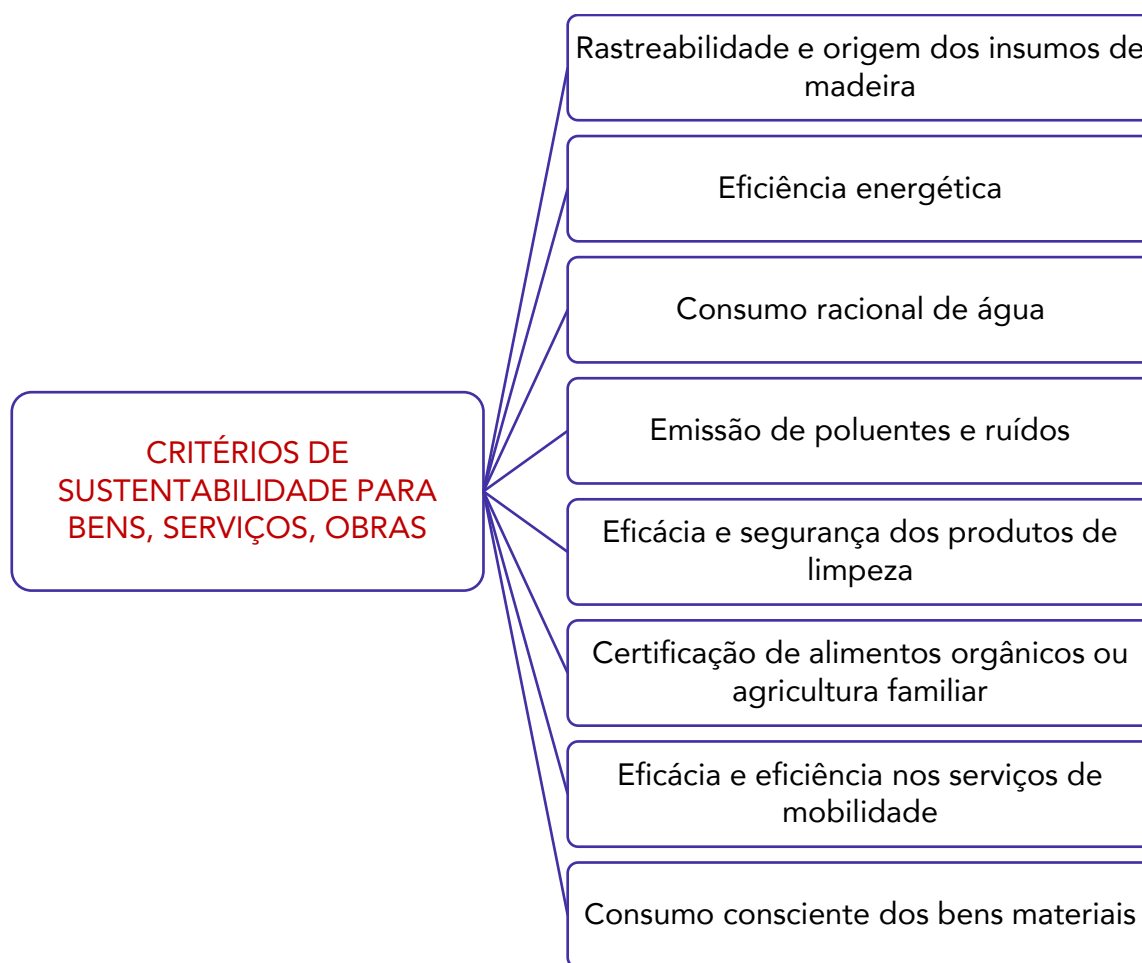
CRITÉRIOS DE SUSTENTABILIDADE PARA BENS, SERVIÇOS, OBRAS

Rastreabilidade e origem dos insumos de madeira

Eficiência energética

Consumo racional de água

Emissão de poluentes e ruídos

Eficácia e segurança dos produtos de limpeza

Certificação de alimentos orgânicos ou agricultura familiar

Eficácia e eficiência nos serviços de mobilidade

Consumo consciente dos bens materiais